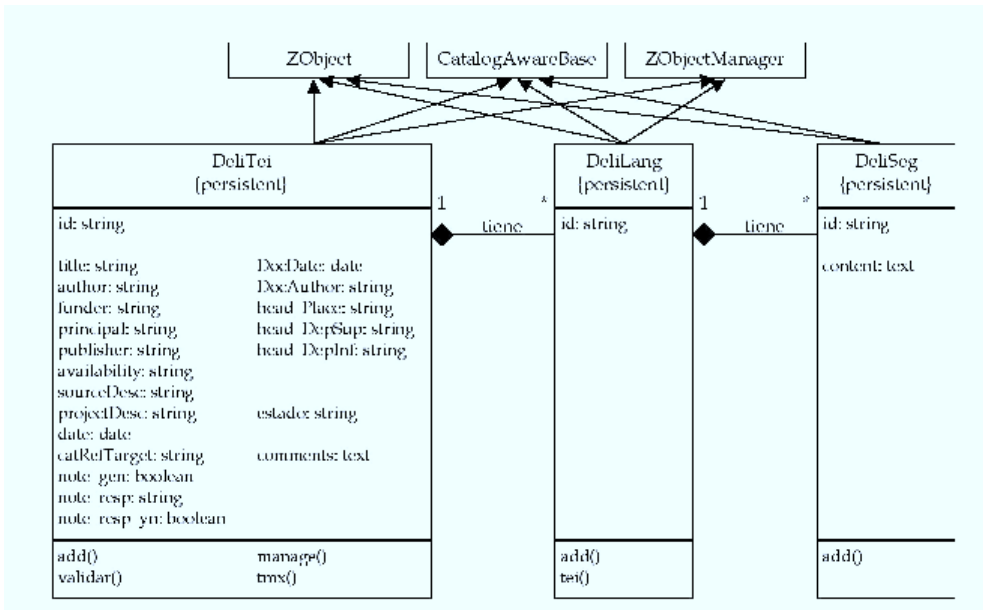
ZObject

CatalogAwareBase

ZObjectManager

DeliTei
{persistent}

id: string

title: string
author: string
funder: string
principal: string
publisher: string
availability: string
sourceDesc: string
projectDesc: string
date: date
catRefTarget: string
note_gen: boolean
note_resp: string
note_resp_yn: boolean

DocDate: date
DocAuthor: string
head_Place: string
head_DepSup: string
head_DepInf: string

estado: string

comments: text

add()
validar()

manage()
tmx()

1

tiene

*

DeliLang
{persistent}

id: string

add()
tei()

1

tiene

*

DeliSeg
{persistent}

id: string

content: text

add()